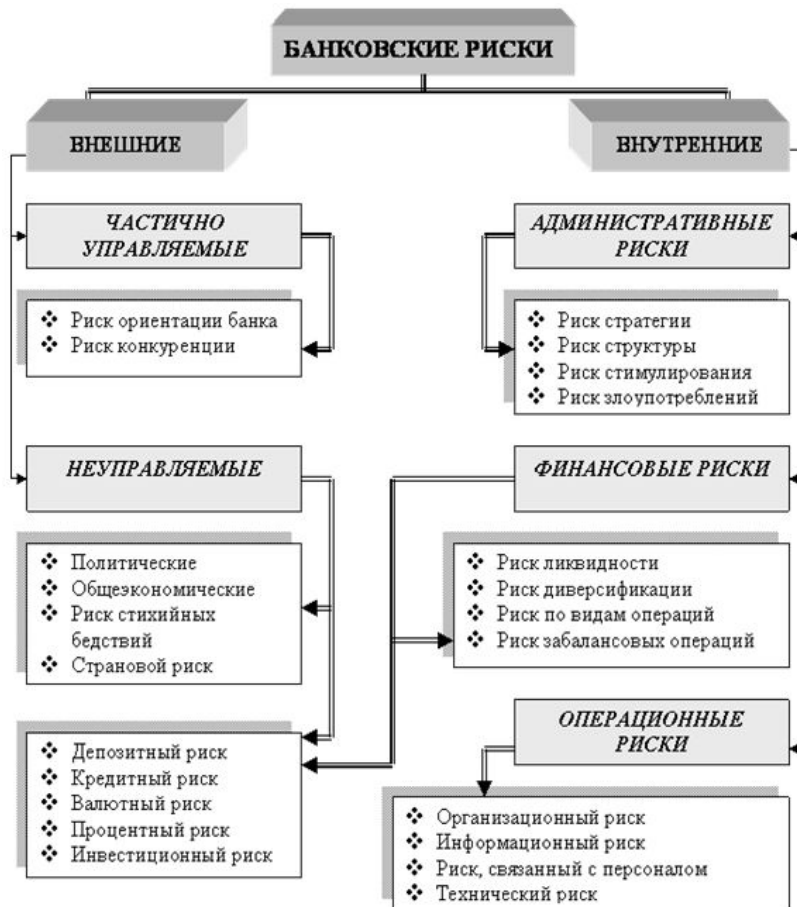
БАНКОВСКИЕ РИСКИ

ВНЕШНИЕ

ВНУТРЕННИЕ

ЧАСТИЧНО УПРАВЛЯЕМЫЕ

- Риск ориентации банка
- Риск конкуренции

АДМИНИСТРАТИВНЫЕ РИСКИ

- Риск стратегии
- Риск структуры
- Риск стимулирования
- Риск злоупотреблений

НЕУПРАВЛЯЕМЫЕ

- Политические
- Общеэкономические
- Риск стихийных бедствий
- Страновой риск

ФИНАНСОВЫЕ РИСКИ

- Риск ликвидности
- Риск диверсификации
- Риск по видам операций
- Риск забалансовых операций

- Депозитный риск
- Кредитный риск
- Валютный риск
- Процентный риск
- Инвестиционный риск

ОПЕРАЦИОННЫЕ РИСКИ

- Организационный риск
- Информационный риск
- Риск, связанный с персоналом
- Технический риск